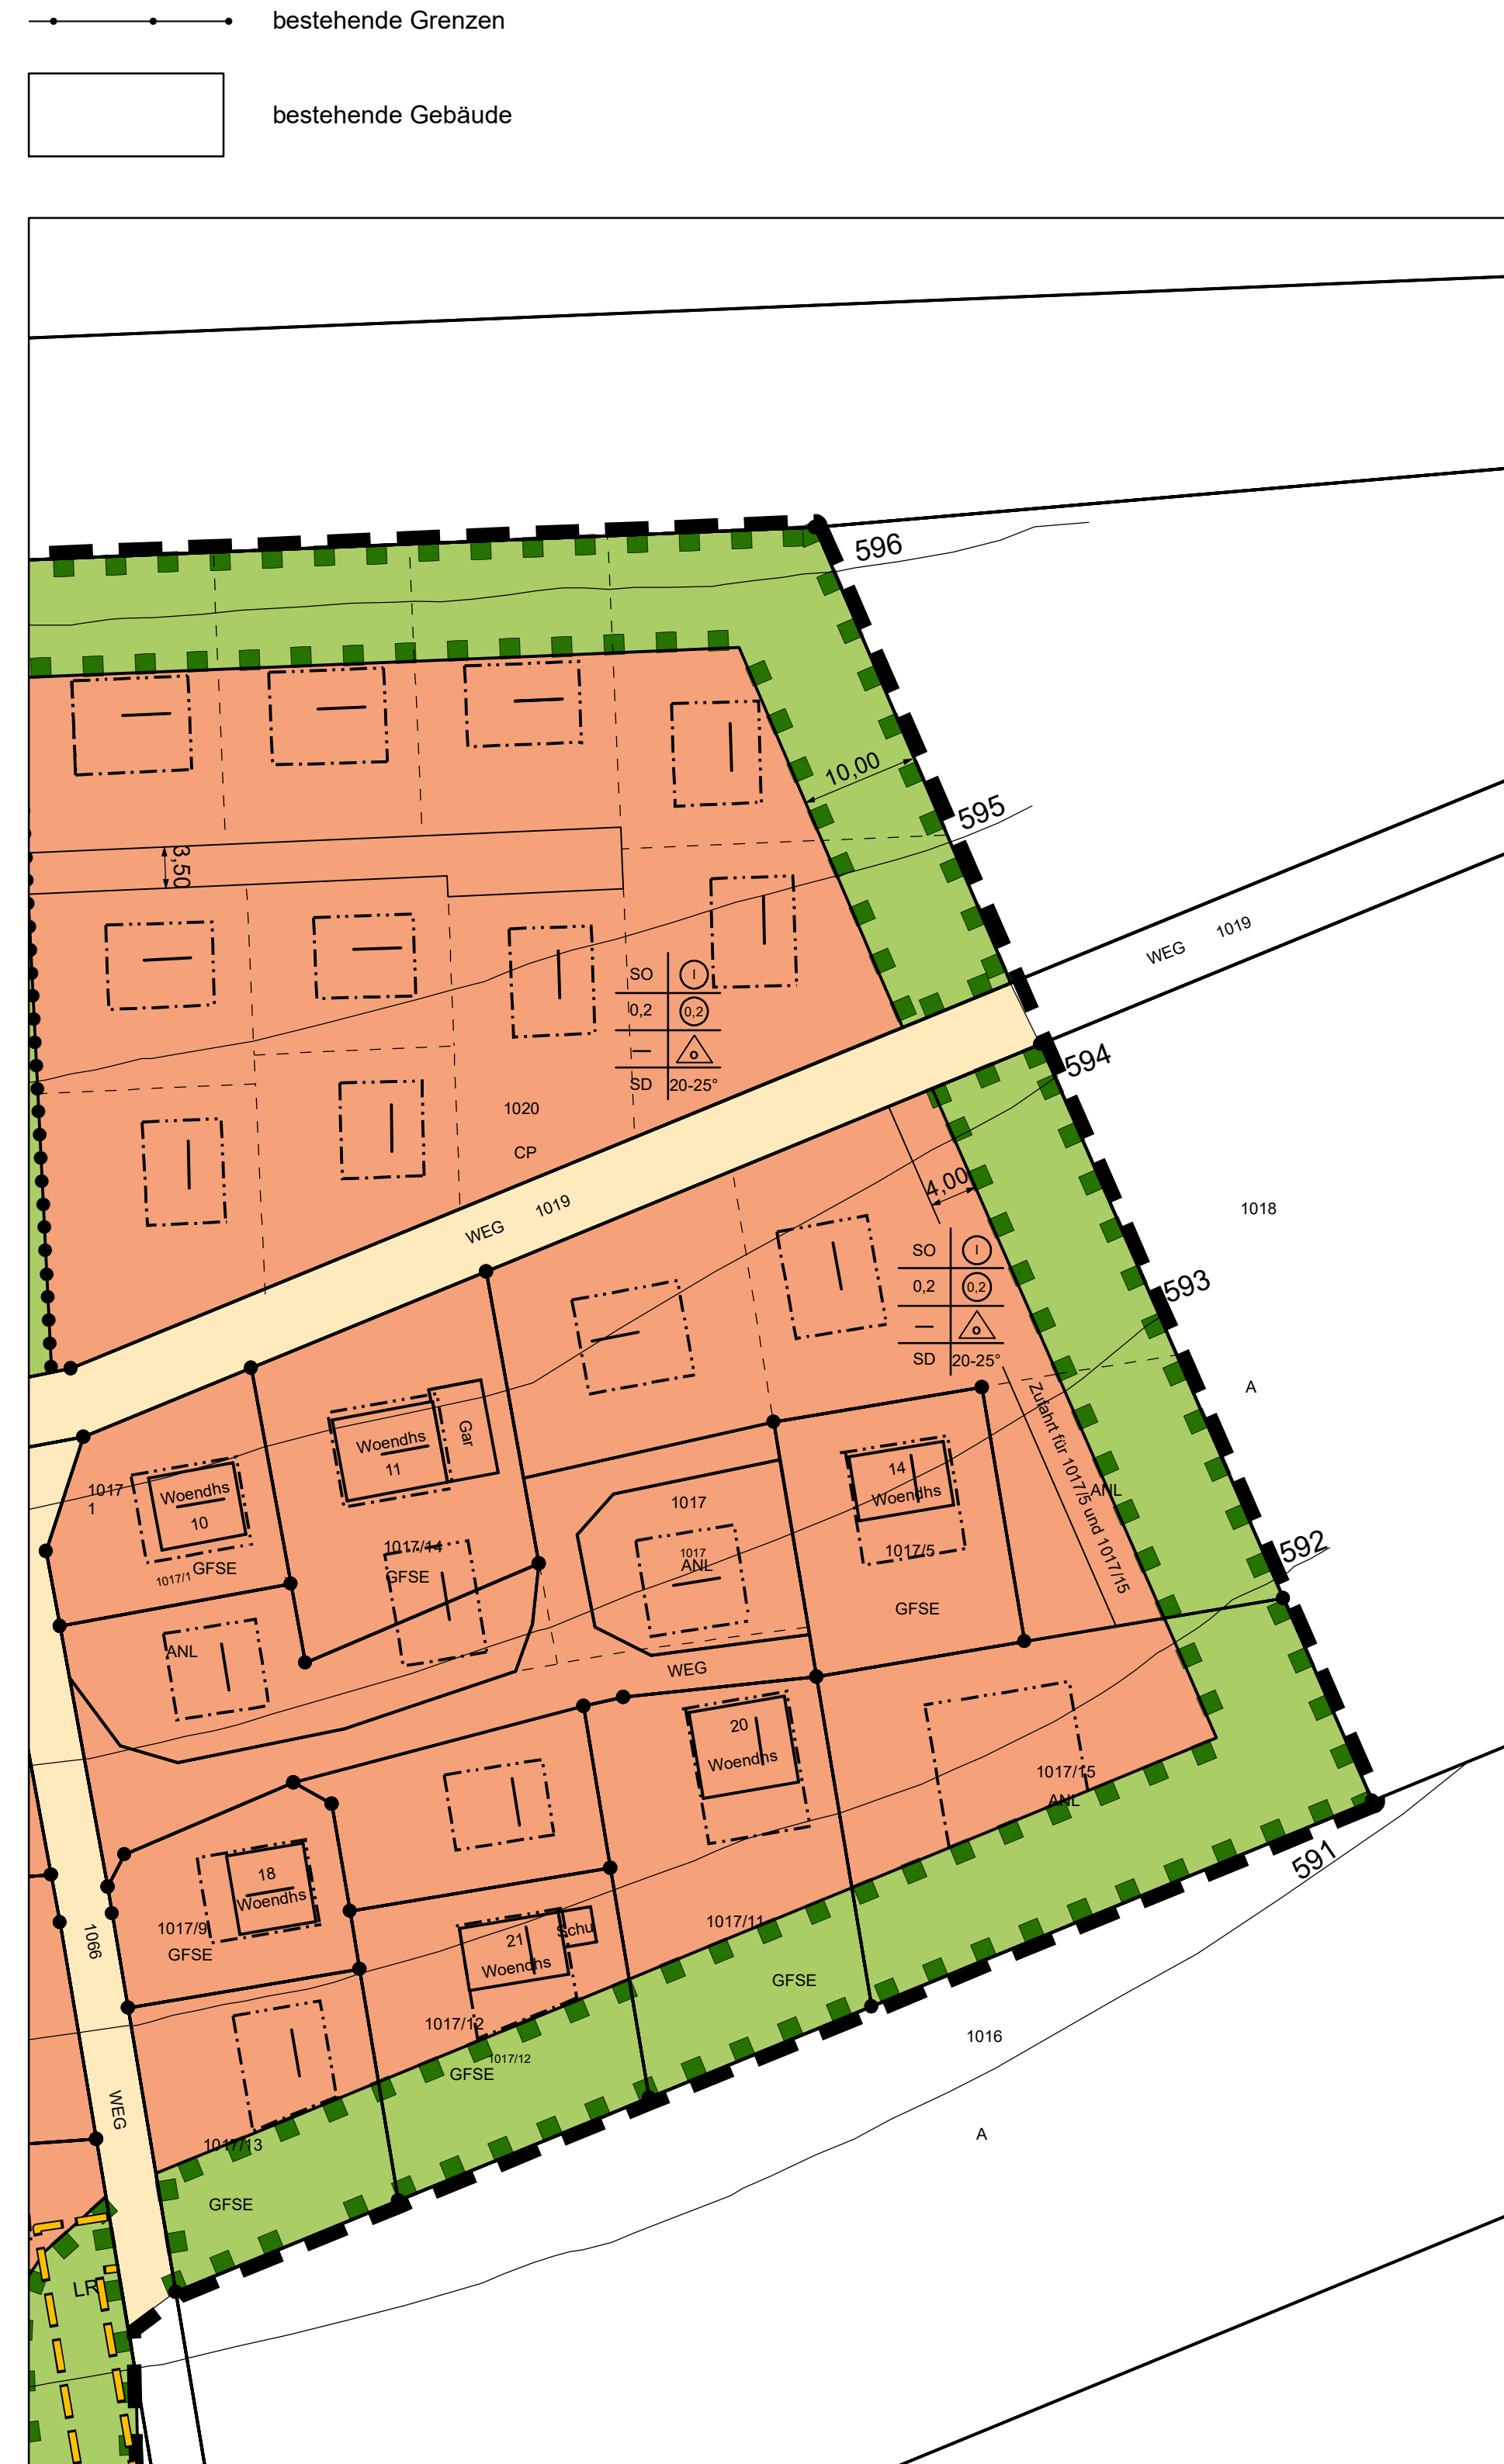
bestehende Grenzen

bestehende Gebäude

596

10,00

595

3,50

SO | I
0,2 | 0,2
— | △
SD | 20-25°

1020

CP

WEG 1019

WEG 1019

594

4,00

SO | I
0,2 | 0,2
— | △
SD | 20-25°

1018

593

A

Zufahrt für 1017/5 und 1017/15

ANL

592

Woendhs 11

Gar

1017 1

Woendhs 10

1017/1 GFSE

1017/14

GFSE

1017

1017 ANL

14 Woendhs

1017/5

GFSE

ANL

WEG

20 Woendhs

1017/15

ANL

591

18 Woendhs

1017/9

GFSE

1066

21 Woendhs

Schu

1017/11

GFSE

1016

1017/12

1017/12

GFSE

WEG

1017/13

A

GFSE

LR